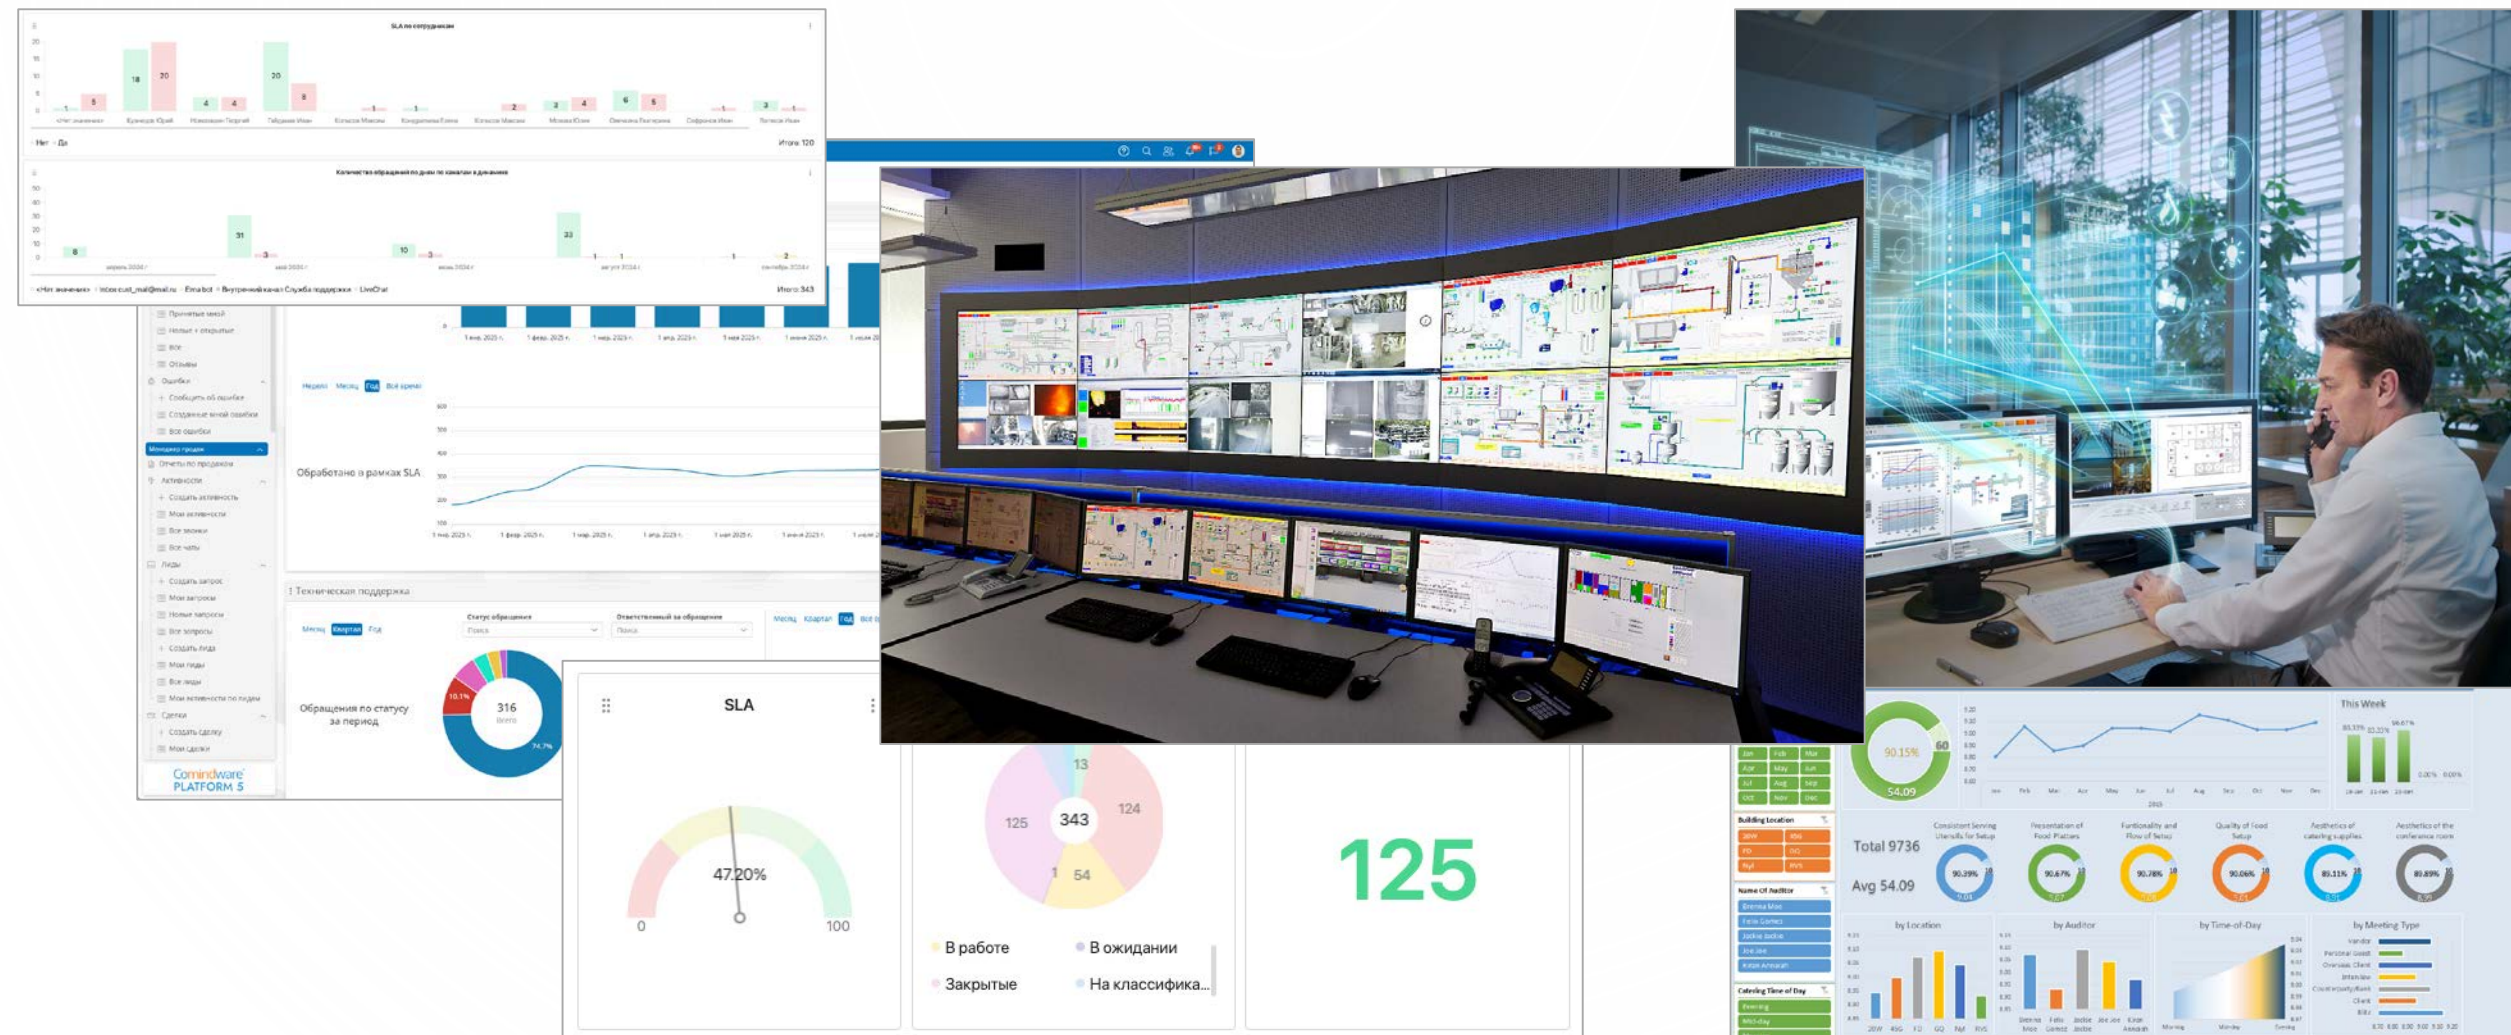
SLA по сотрудникам

Нет Да

Итого 120

Количество обращений по дням по каналам в динамике

Итого 343

Принятые мной
Новые + открытые
Все
Отзывы
Ошибки
Сообщить об ошибке
Созданные мной ошибки
Все ошибки
Менеджер продаж
Отчеты по продажам
Активности
Создать активность
Мои активности
Все звонки
Все чаты
Лиды
Создать запрос
Мои запросы
Новые запросы
Все запросы
Создать лида
Мои лиды
Все лиды
Мои активности по лидам
Сделки
Создать сделку
Мои сделки

Comindware PLATFORM 5

Неделя Месяц Год Все время

Обработано в рамках SLA

Техническая поддержка

Месяц Квартал Год

Статус обращения
Ответственный за обращение

Обращения по статусу за период

316

SLA

47.20%

0

100

343

125

124

13

54

1

В работе
В ожидании
Закрытые
На классифика...

125

This Week

Total 9736

Avg 54.09

90.15%

by Location
by Auditor
by Time-of-Day
by Meeting Type